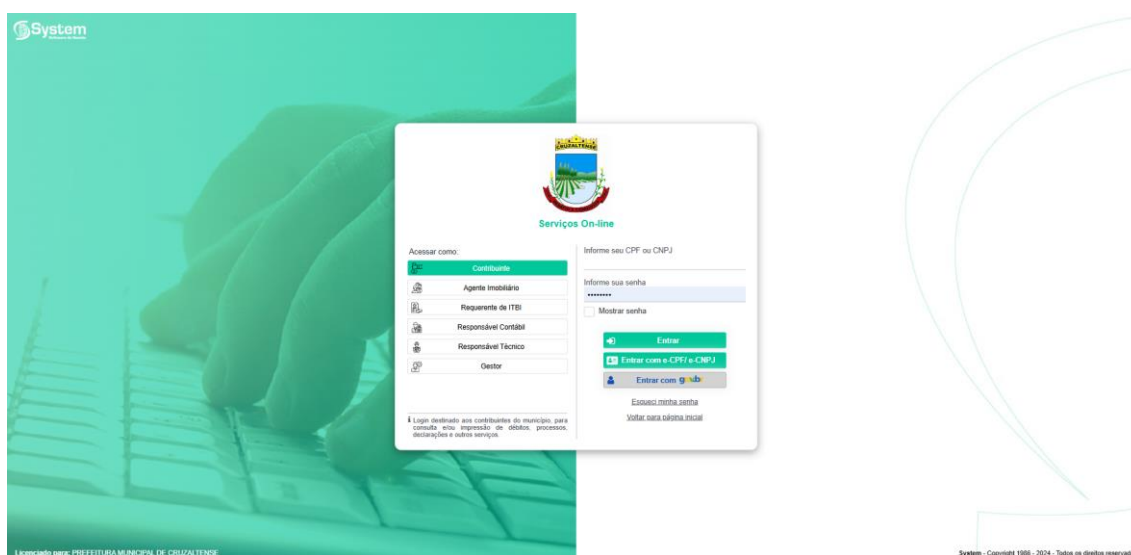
System

CRUZALTENSE

Serviços On-line

Acessar como:

Contribuinte

Agente Imobiliário

Requerente de ITBI

Responsável Contábil

Responsável Técnico

Gestor

Login destinado aos contribuintes do município, para consulta e/ou impressão de débitos, processos, declarações e outros serviços.

Informe seu CPF ou CNPJ

Informe sua senha

••••••••

Mostrar senha

Entrar

Entrar com e-CPF/ e-CNPJ

Entrar com gov.br

Esqueci minha senha

Voltar para página inicial

Licenciado para: PREFEITURA MUNICIPAL DE CRUZALTENSE

System - Copyright 1986 - 2024 - Todos os direitos reservad